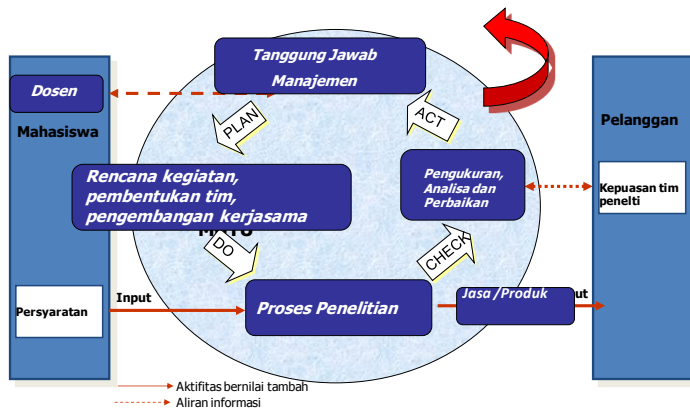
Tanggung Jawab Manajemen

Dosen

Mahasiswa

PLAN

ACT

Pelanggan

Rencana kegiatan, pembentukan tim, pengembangan kerjasama

MUTU

Pengukuran, Analisa dan Perbaikan

Kepuasan tim penelti

DO

CHECK

Persyaratan

Input

Proses Penelitian

Jasa /Produk

ut

Aktifitas bernilai tambah

Aliran informasi